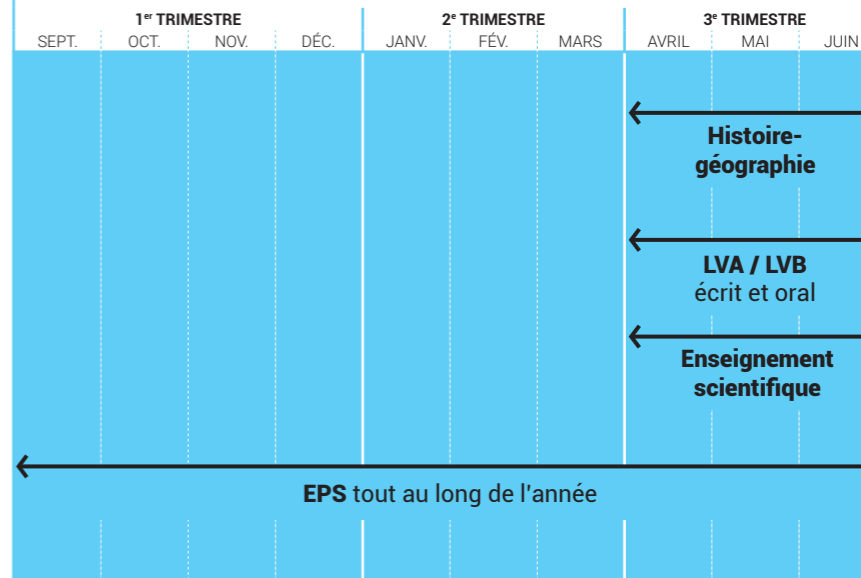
1$^{er}$ TRIMESTRE
SEPT. OCT. NOV. DÉC.

2$^{e}$ TRIMESTRE
JANV. FÉV. MARS

3$^{e}$ TRIMESTRE
AVRIL MAI JUIN

Histoire-géographie

LVA / LVB
écrit et oral

Enseignement scientifique

EPS tout au long de l'année